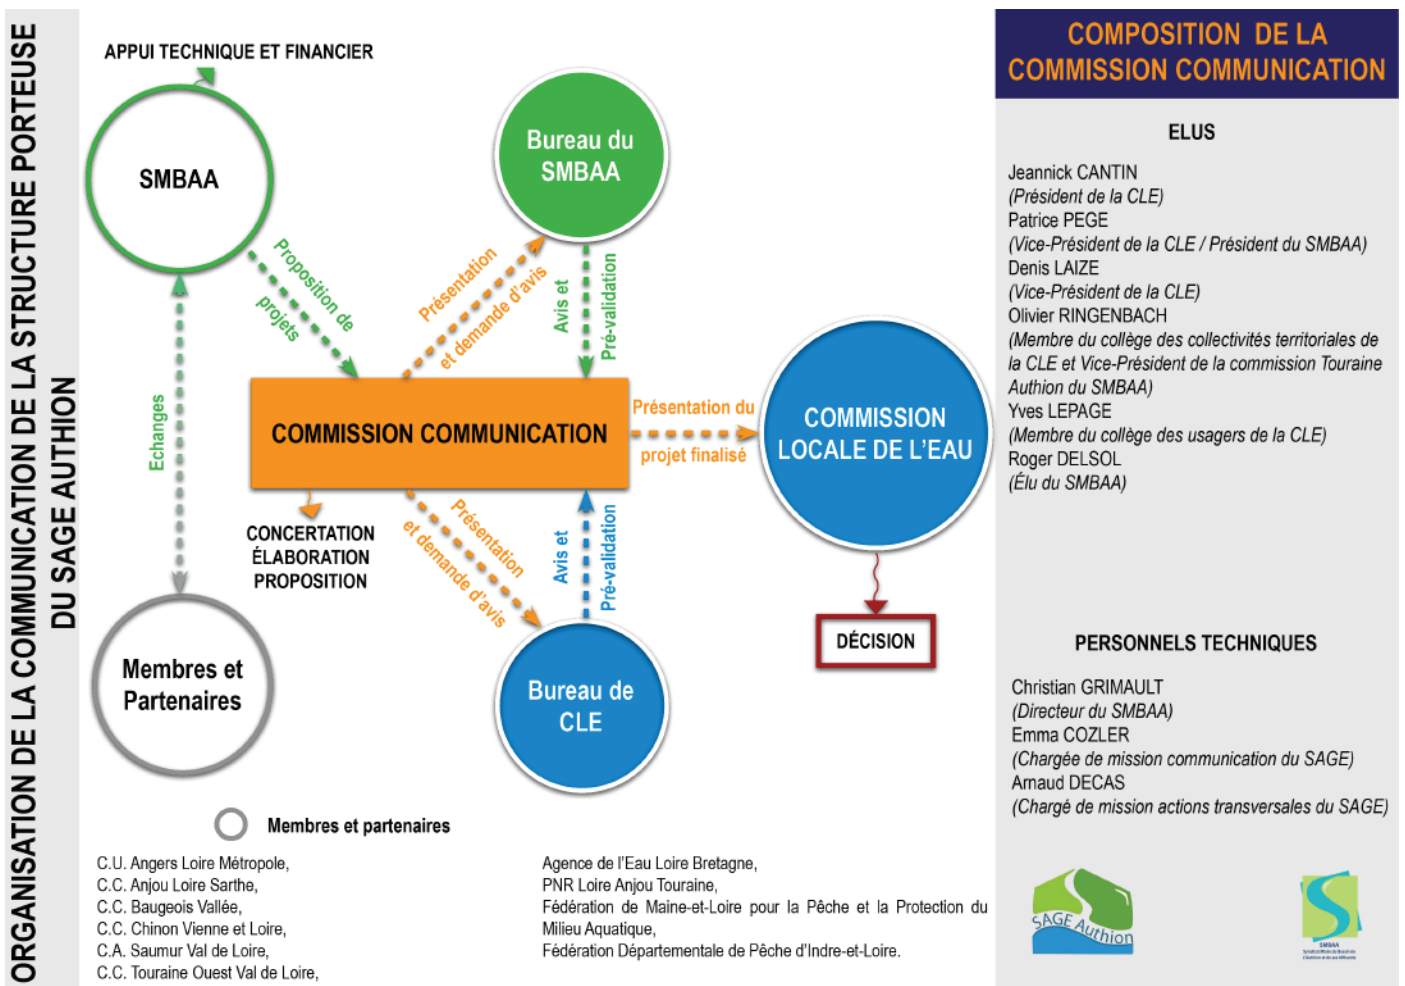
ORGANISATION DE LA COMMUNICATION DE LA STRUCTURE PORTEUSE DU SAGE AUTHION

APPUI TECHNIQUE ET FINANCIER

SMBAA

Bureau du SMBAA

Proposition de projets

Présentation et demande d'avis

Avis et Pré-validation

Echanges

COMMISSION COMMUNICATION

Présentation du projet finalisé

COMMISSION LOCALE DE L'EAU

CONCERTATION
ÉLABORATION
PROPOSITION

Présentation et demande d'avis

Avis et Pré-validation

DÉCISION

Membres et Partenaires

Bureau de CLE

Membres et partenaires

C.U. Angers Loire Métropole,
C.C. Anjou Loire Sarthe,
C.C. Baugeois Vallée,
C.C. Chinon Vienne et Loire,
C.A. Saumur Val de Loire,
C.C. Touraine Ouest Val de Loire,

Agence de l'Eau Loire Bretagne,
PNR Loire Anjou Touraine,
Fédération de Maine-et-Loire pour la Pêche et la Protection du Milieu Aquatique,
Fédération Départementale de Pêche d'Indre-et-Loire.

COMPOSITION DE LA COMMISSION COMMUNICATION

ELUS

Jeannick CANTIN
(Président de la CLE)
Patrice PEGE
(Vice-Président de la CLE / Président du SMBAA)
Denis LAIZE
(Vice-Président de la CLE)
Olivier RINGENBACH
(Membre du collège des collectivités territoriales de la CLE et Vice-Président de la commission Touraine Authion du SMBAA)
Yves LEPAGE
(Membre du collège des usagers de la CLE)
Roger DELSOL
(Élu du SMBAA)

PERSONNELS TECHNIQUES

Christian GRIMAULT
(Directeur du SMBAA)
Emma COZLER
(Chargée de mission communication du SAGE)
Arnaud DECAS
(Chargé de mission actions transversales du SAGE)

SAGE Authion

SMBAA